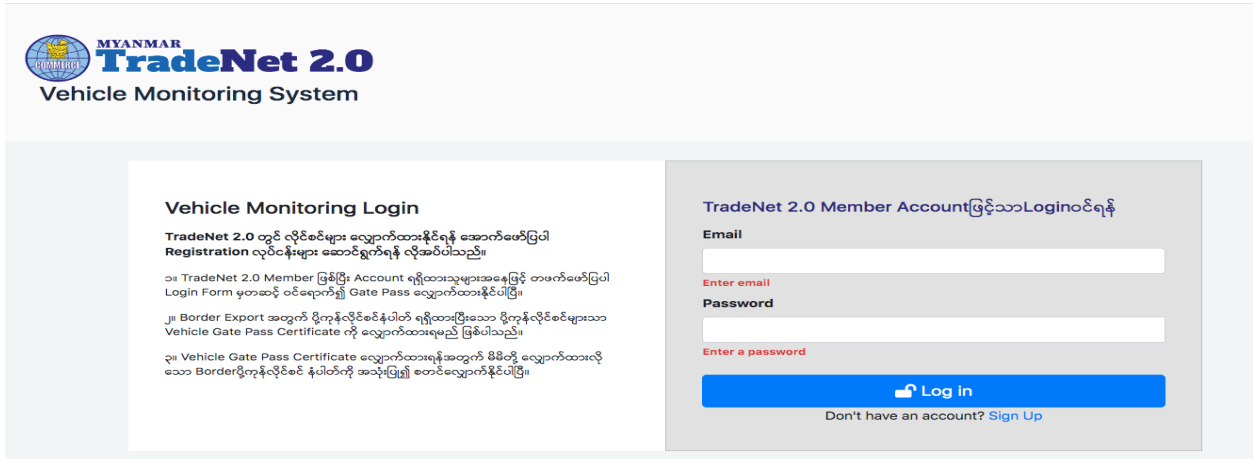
MYANMAR
COMMERCE
TradeNet 2.0
Vehicle Monitoring System

Vehicle Monitoring Login

TradeNet 2.0 တွင် လိုင်စင်များ လျှောက်ထားနိုင်ရန် အောက်ဖော်ပြပါ Registration လုပ်ငန်းများ ဆောင်ရွက်ရန် လိုအပ်ပါသည်။

၁။ TradeNet 2.0 Member ဖြစ်ပြီး Account ရရှိထားသူများအနေဖြင့် တဖက်ဖော်ပြပါ Login Form မှတဆင့် ဝင်ရောက်၍ Gate Pass လျှောက်ထားနိုင်ပါပြီ။

၂။ Border Export အတွက် ပို့ကုန်လိုင်စင်နံပါတ် ရရှိထားပြီးသော ပို့ကုန်လိုင်စင်များသာ Vehicle Gate Pass Certificate ကို လျှောက်ထားရမည် ဖြစ်ပါသည်။

၃။ Vehicle Gate Pass Certificate လျှောက်ထားရန်အတွက် မိမိတို့ လျှောက်ထားလိုသော Borderပို့ကုန်လိုင်စင် နံပါတ်ကို အသုံးပြု၍ စတင်လျှောက်နိုင်ပါပြီ။

TradeNet 2.0 Member Accountဖြင့်သာLoginဝင်ရန်

Email

Enter email

Password

Enter a password

Log in

Don't have an account? Sign Up